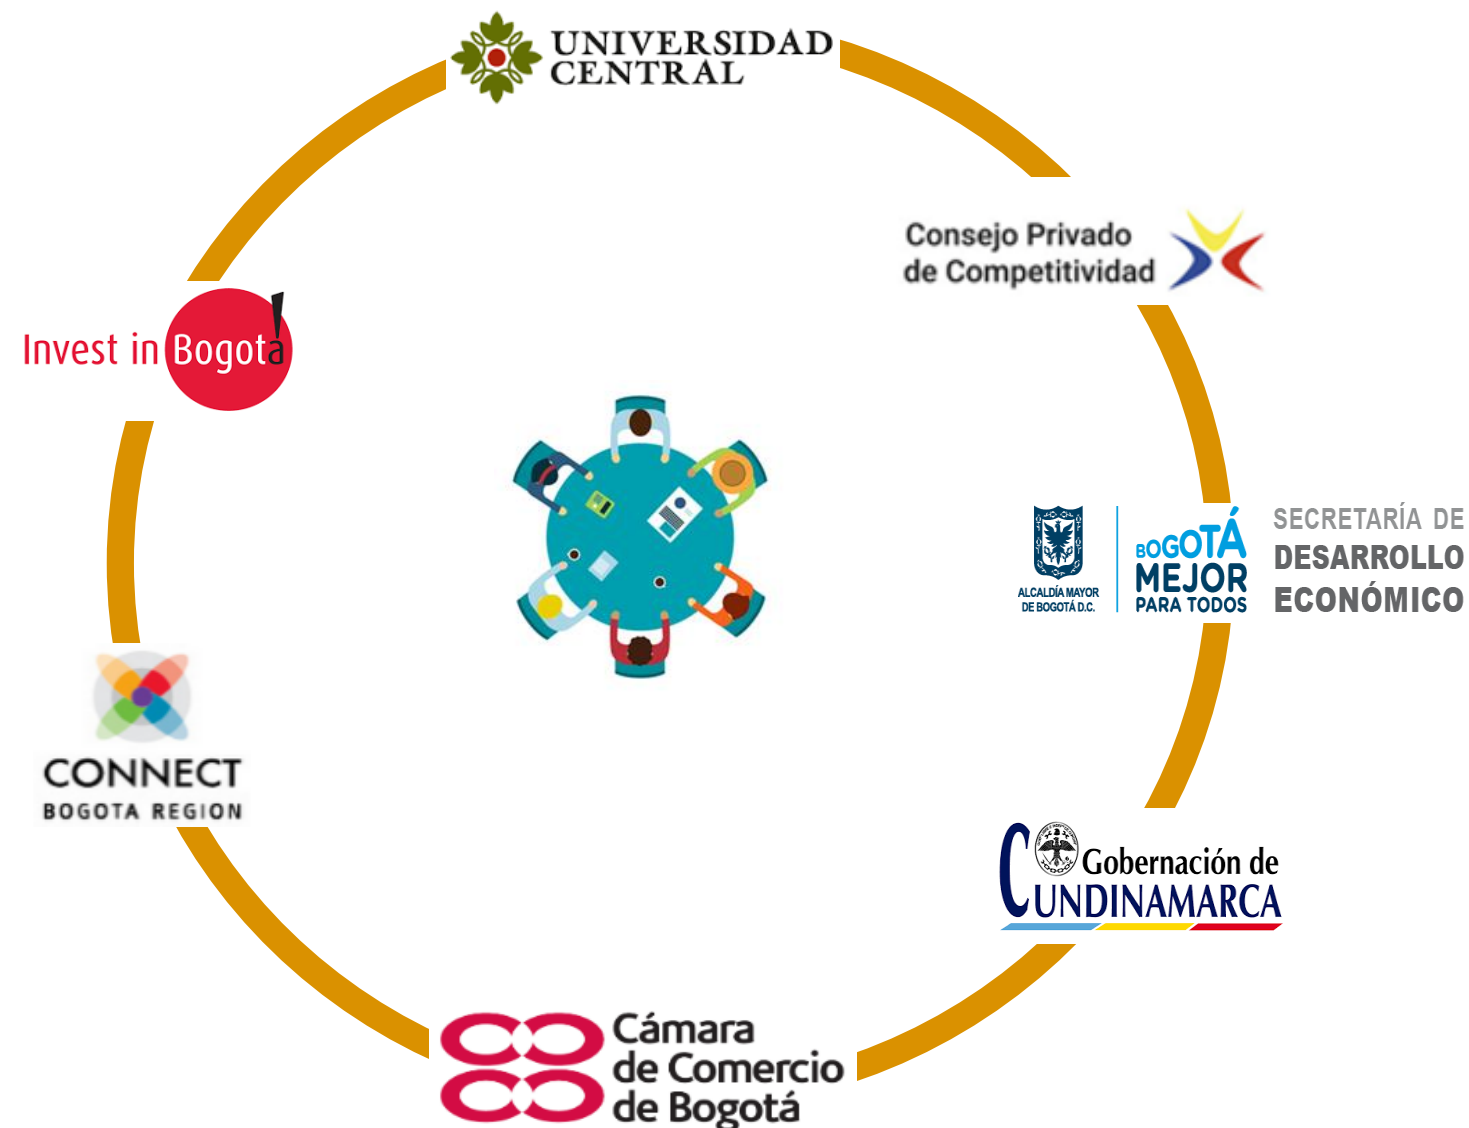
UNIVERSIDAD CENTRAL

Consejo Privado de Competitividad

Invest in Bogota!

ALCALDÍA MAYOR DE BOGOTÁ D.C.

BOGOTÁ MEJOR PARA TODOS

SECRETARÍA DE DESARROLLO ECONÓMICO

CONNECT BOGOTA REGION

Gobernación de CUNDINAMARCA

Cámara de Comercio de Bogotá